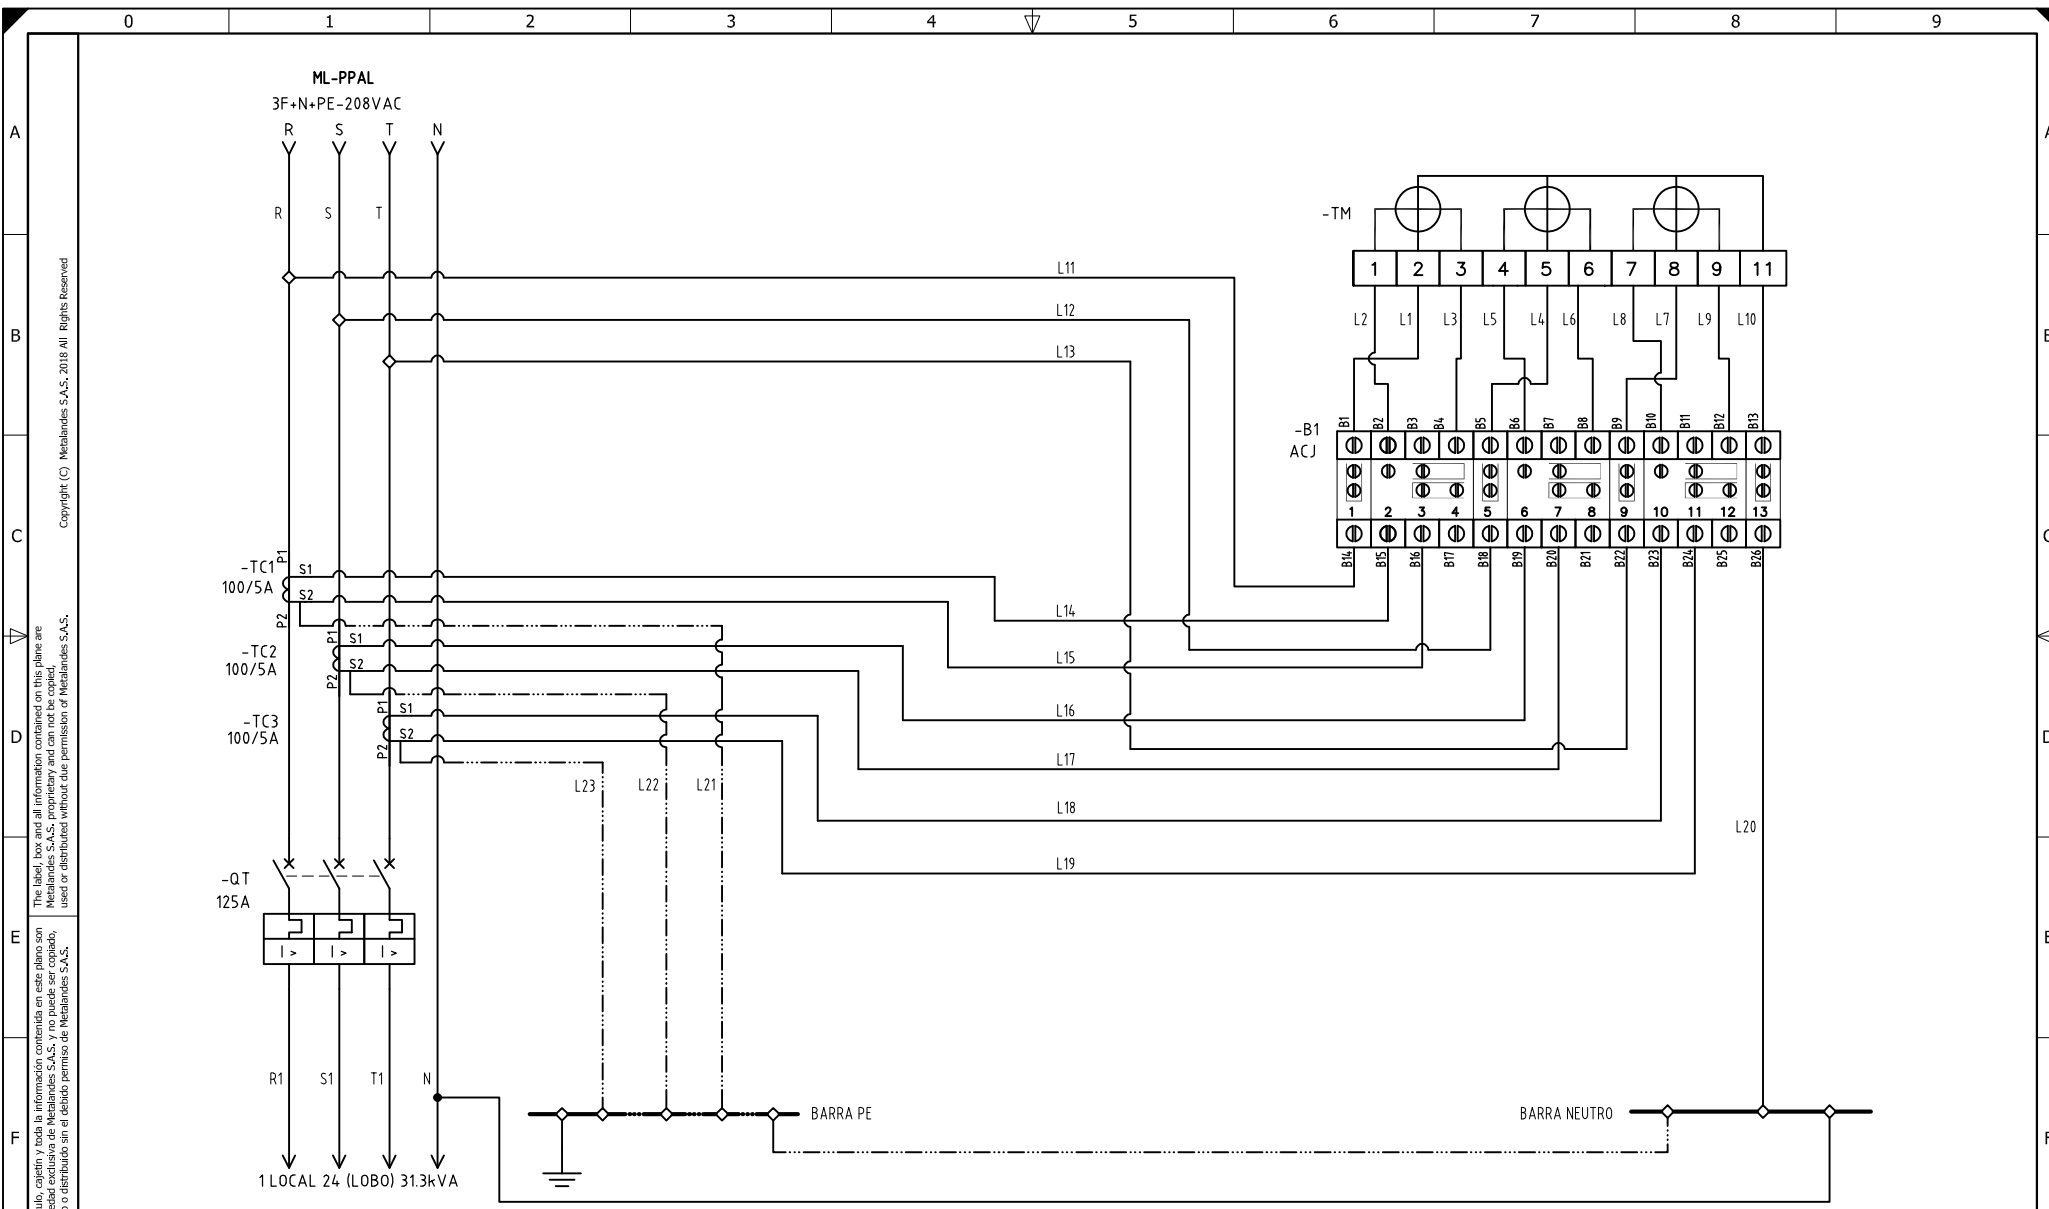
0 1 2 3 4 5 6 7 8 9

A
B
C
D
E
F

Copyright (C) Metalandes S.A.S. 2018 All Rights Reserved

The label, box and all information contained on this plane are Metalandes S.A.S. proprietary and can not be copied, used or distributed without due permission of Metalandes S.A.S.

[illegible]ulo, cajetín y toda la información contenida en este plano son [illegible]edad exclusiva de Metalandes S.A.S. y no puede ser copiado, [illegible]o o distribuido sin el debido permiso de Metalandes S.A.S.

ML-PPAL
3F+N+PE-208VAC
R S T N

R S T

L11
L12
L13

-TM
| 1 | 2 | 3 | 4 | 5 | 6 | 7 | 8 | 9 | 11 |
|---|---|---|---|---|---|---|---|---|---|

L2 L1 L3 L5 L4 L6 L8 L7 L9 L10

-B1
ACJ

B1 B2 B3 B4 B5 B6 B7 B8 B9 B10 B11 B12 B13

1 2 3 4 5 6 7 8 9 10 11 12 13

B14 B15 B16 B17 B18 B19 B20 B21 B22 B23 B24 B25 B26

-TC1
100/5A
P1 S1 S2 P2

-TC2
100/5A
P1 S1 S2 P2

-TC3
100/5A
P1 S1 S2 P2

L14
L15
L16
L17
L18
L19
L20

L23 L22 L21

-QT
125A
I > I > I >

R1 S1 T1 N

1 LOCAL 24 (LOBO) 31.3kVA

BARRA PE
BARRA NEUTRO